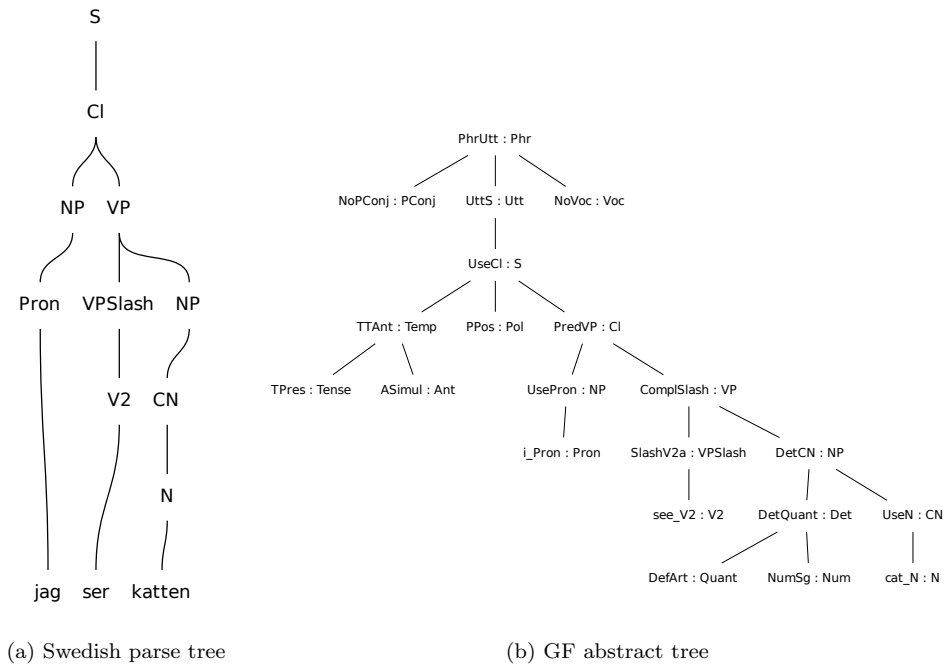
S

Cl

NP VP

Pron VPSlash NP

V2 CN

N

jag ser katten

PhrUtt : Phr

NoPConj : PConj UttS : Utt NoVoc : Voc

UseCl : S

TTAnt : Temp PPos : Pol PredVP : Cl

TPres : Tense ASimul : Ant UsePron : NP ComplSlash : VP

i_Pron : Pron SlashV2a : VPSlash DetCN : NP

see_V2 : V2 DetQuant : Det UseN : CN

DefArt : Quant NumSg : Num cat_N : N

(a) Swedish parse tree

(b) GF abstract tree